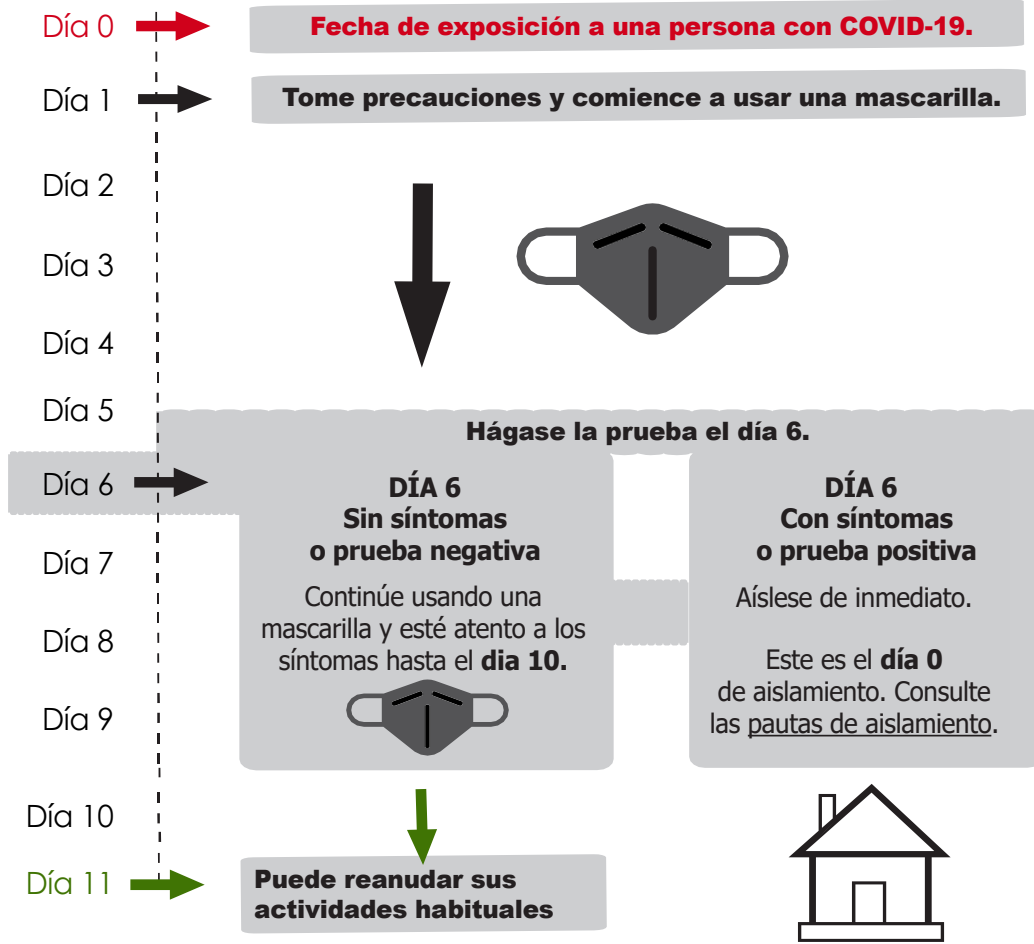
Día 0
Fecha de exposición a una persona con COVID-19.

Día 1
Tome precauciones y comience a usar una mascarilla.

Día 2

Día 3

Día 4

Día 5
Hágase la prueba el día 6.

Día 6

DÍA 6
Sin síntomas
o prueba negativa

Continúe usando una mascarilla y esté atento a los síntomas hasta el **dia 10.**

DÍA 6
Con síntomas
o prueba positiva

Aíslese de inmediato.

Este es el **día 0** de aislamiento. Consulte las pautas de aislamiento.

Día 7

Día 8

Día 9

Día 10

Día 11
Puede reanudar sus actividades habituales